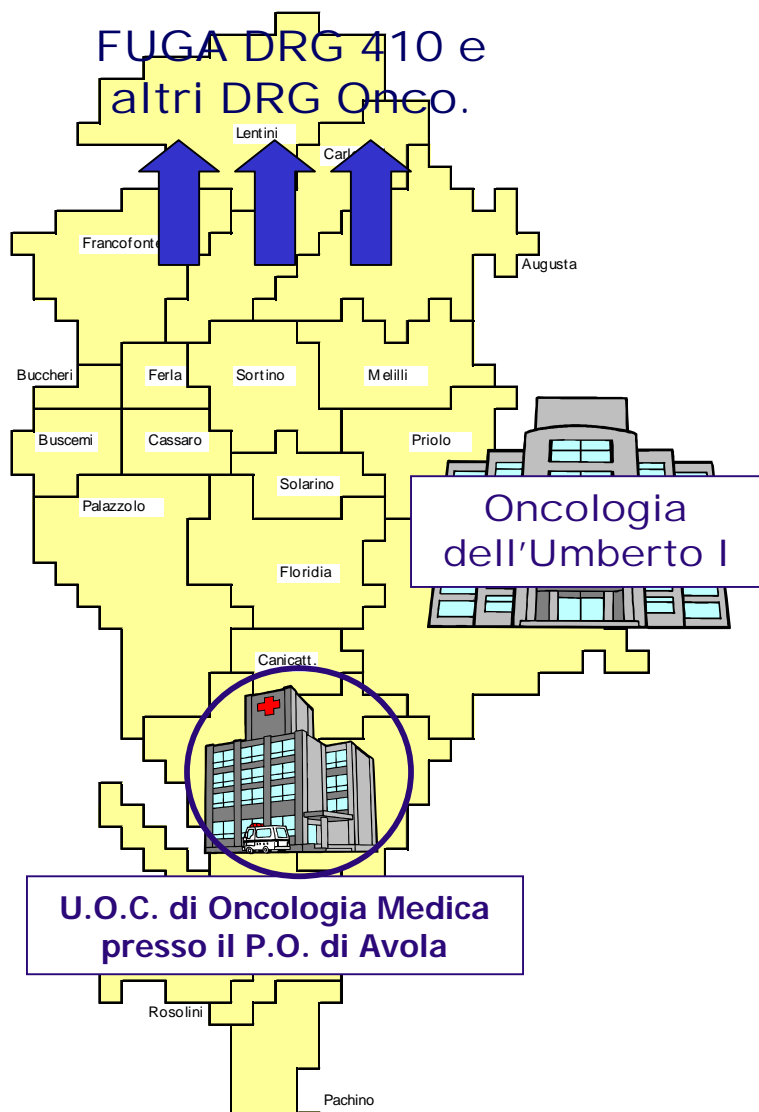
FUGA DRG 410 e altri DRG Onco.

Lentini

Carl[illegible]

Francofonte

Augusta

Buccheri

Ferla

Sortino

Melilli

Buscemi

Cassaro

Priolo

Solarino

Palazzolo

Oncologia dell'Umberto I

Floridia

Canicatt.

U.O.C. di Oncologia Medica presso il P.O. di Avola

Rosolini

Pachino